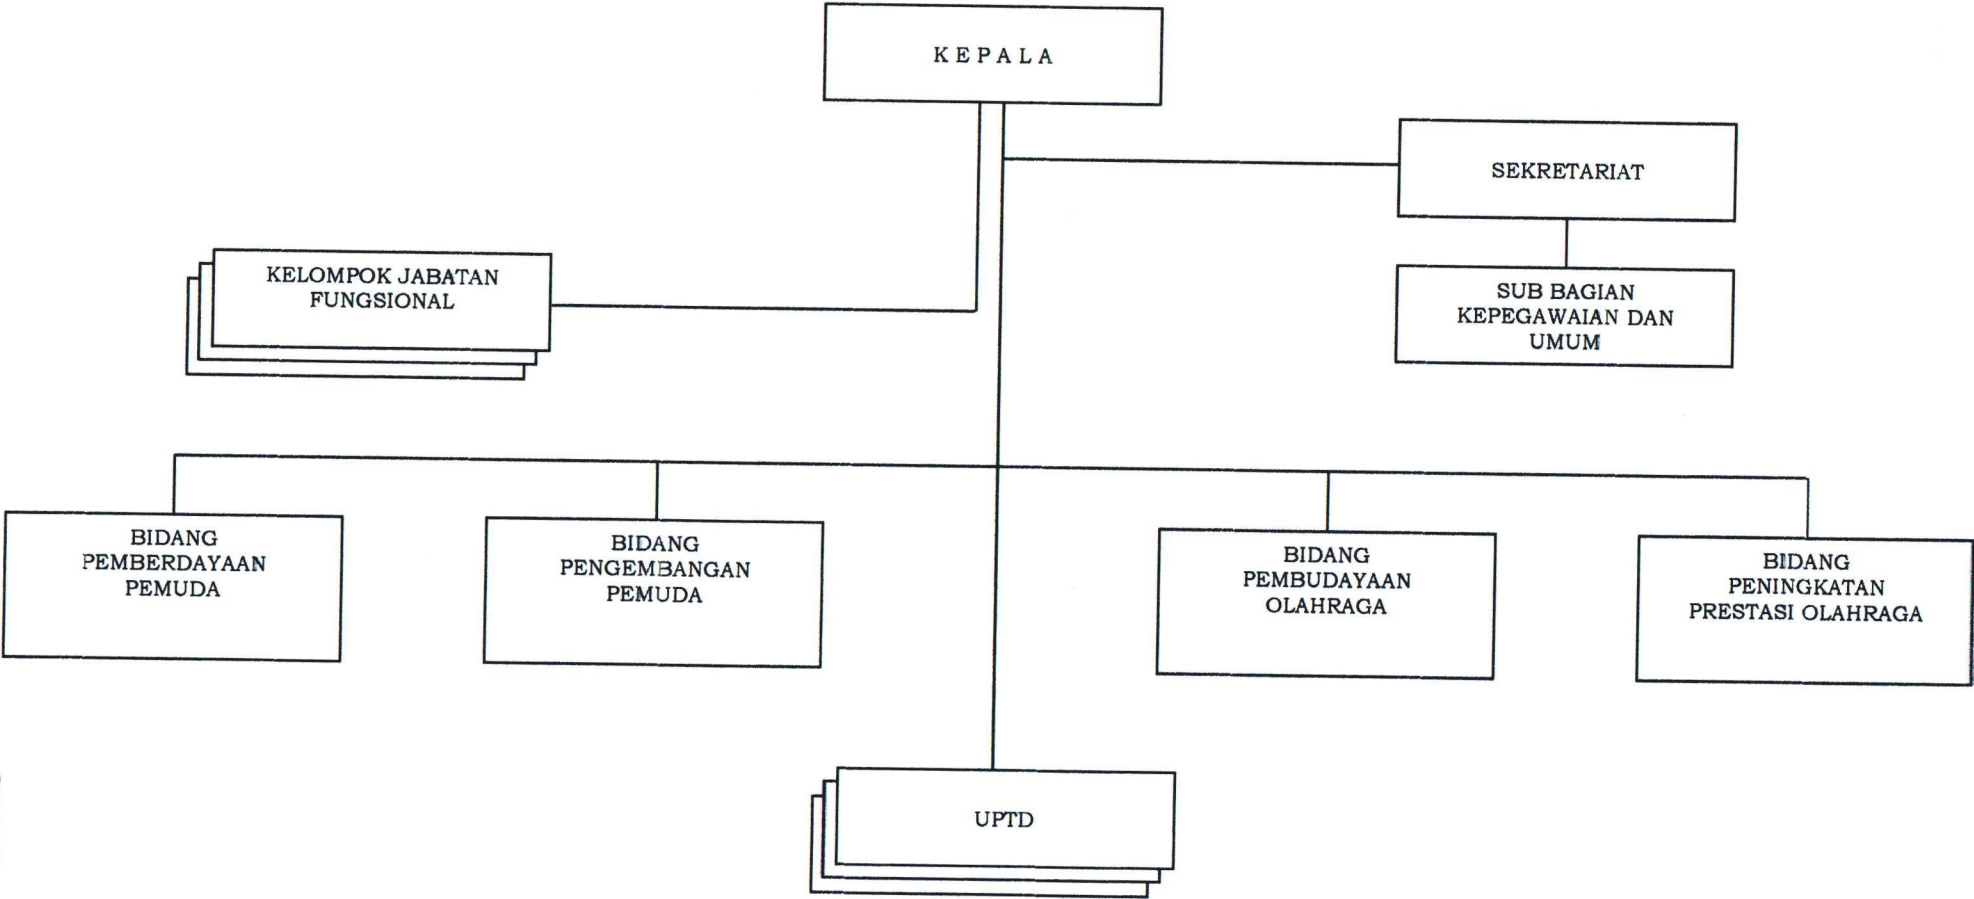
K E P A L A

SEKRETARIAT

KELOMPOK JABATAN FUNGSIONAL

SUB BAGIAN KEPEGAWAIAN DAN UMUM

BIDANG PEMBERDAYAAN PEMUDA

BIDANG PENGEMBANGAN PEMUDA

BIDANG PEMBUDAYAAN OLAHRAGA

BIDANG PENINGKATAN PRESTASI OLAHRAGA

UPTD